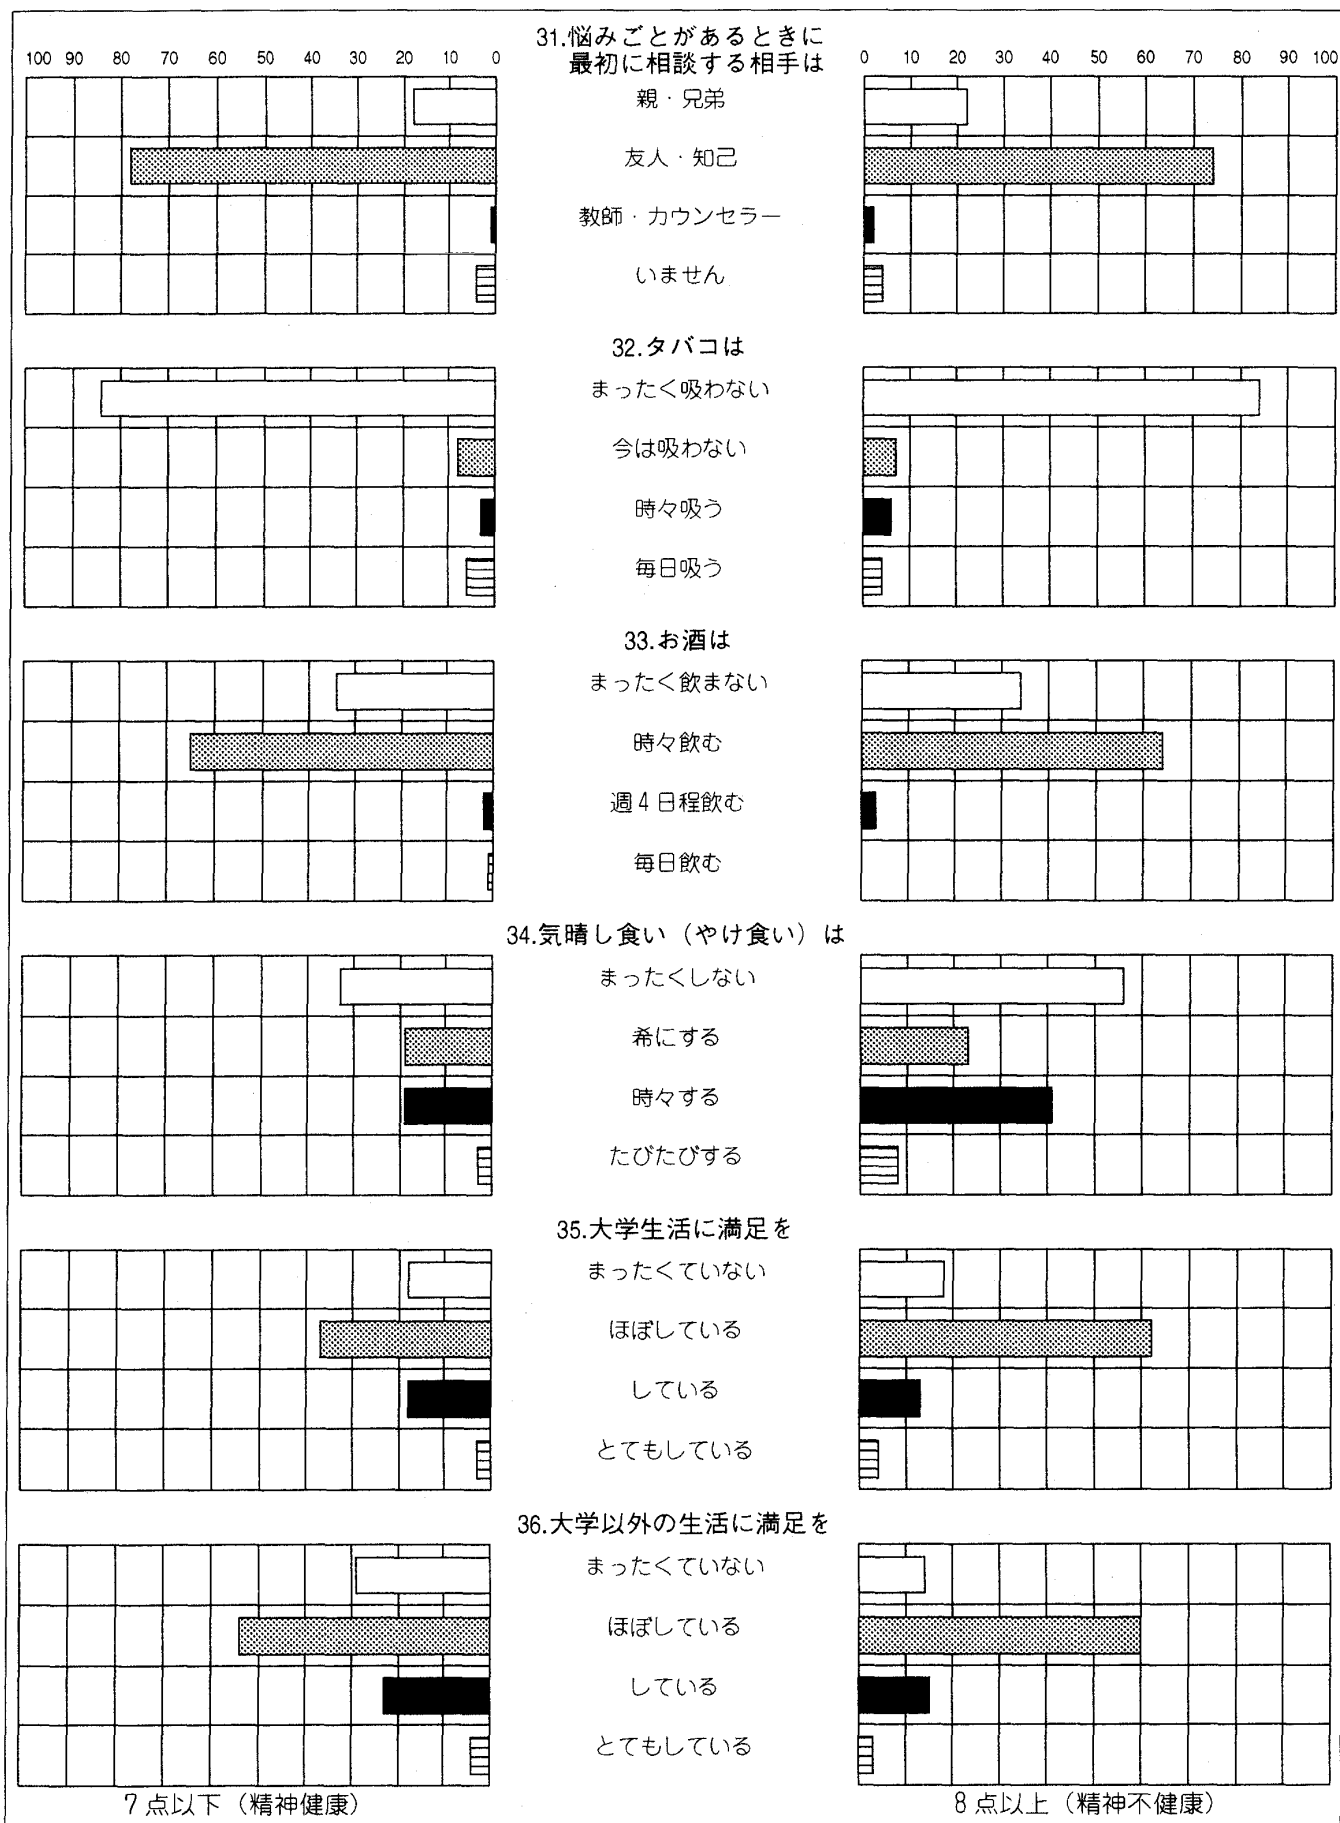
31.悩みごとがあるときに
最初に相談する相手は

100 90 80 70 60 50 40 30 20 10 0

0 10 20 30 40 50 60 70 80 90 100

親・兄弟

友人・知己

教師・カウンセラー

いません

32.タバコは

まったく吸わない

今は吸わない

時々吸う

毎日吸う

33.お酒は

まったく飲まない

時々飲む

週4日程飲む

毎日飲む

34.気晴し食い（やけ食い）は

まったくしない

希にする

時々する

たびたびする

35.大学生活に満足を

まったくていない

ほぼしている

している

とてもしている

36.大学以外の生活に満足を

まったくていない

ほぼしている

している

とてもしている

7点以下（精神健康）

8点以上（精神不健康）